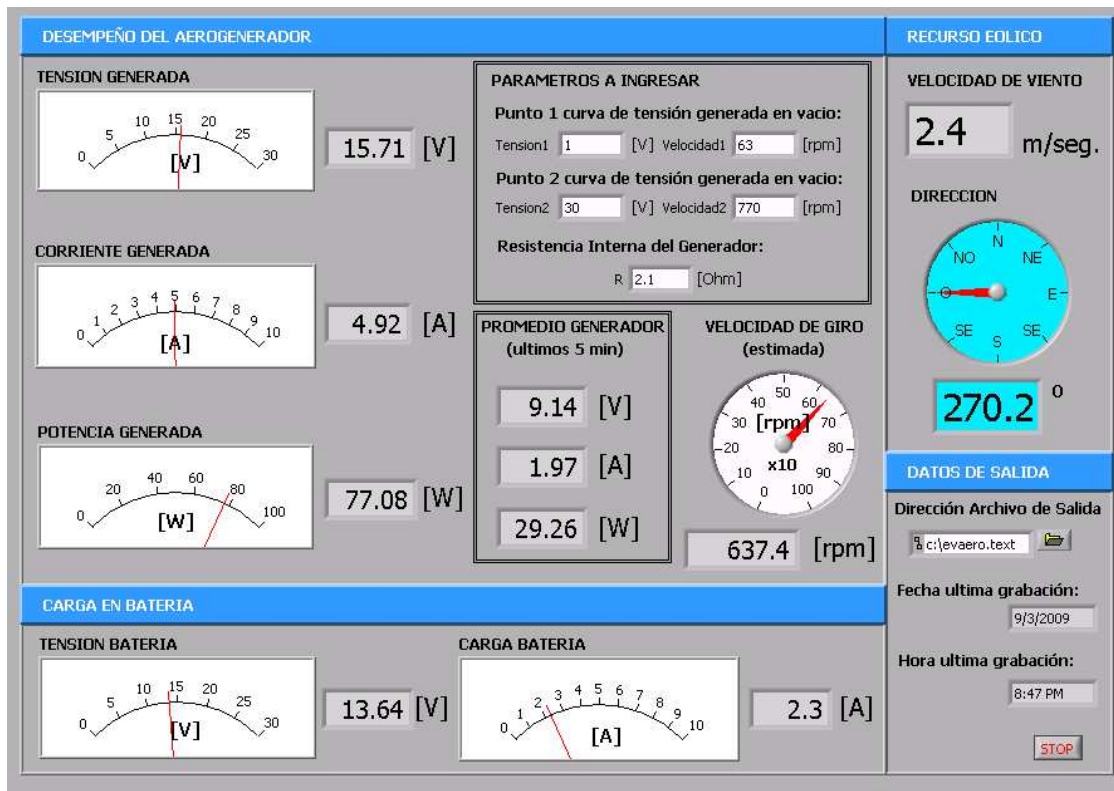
DESEMPEÑO DEL AEROGENERADOR

TENSION GENERADA

0 5 10 15 20 25 30
[V]

15.71 [V]

CORRIENTE GENERADA

0 1 2 3 4 5 6 7 8 9 10
[A]

4.92 [A]

POTENCIA GENERADA

0 20 40 60 80 100
[W]

77.08 [W]

PARAMETROS A INGRESAR

Punto 1 curva de tensión generada en vacio:

Tension1 1 [V] Velocidad1 63 [rpm]

Punto 2 curva de tensión generada en vacio:

Tension2 30 [V] Velocidad2 770 [rpm]

Resistencia Interna del Generador:

R 2.1 [Ohm]

PROMEDIO GENERADOR (ultimos 5 min)

9.14 [V]

1.97 [A]

29.26 [W]

VELOCIDAD DE GIRO (estimada)

0 10 20 30 40 50 60 70 80 90 100
[rpm]
x10

637.4 [rpm]

RECURSO EOLICO

VELOCIDAD DE VIENTO

2.4 m/seg.

DIRECCION

N
NO NE
O E
SE S SE

270.2 o

DATOS DE SALIDA

Dirección Archivo de Salida

c:\evaero.text

Fecha ultima grabación:

9/3/2009

Hora ultima grabación:

8:47 PM

STOP

CARGA EN BATERIA

TENSION BATERIA

0 5 10 15 20 25 30
[V]

13.64 [V]

CARGA BATERIA

0 1 2 3 4 5 6 7 8 9 10
[A]

2.3 [A]